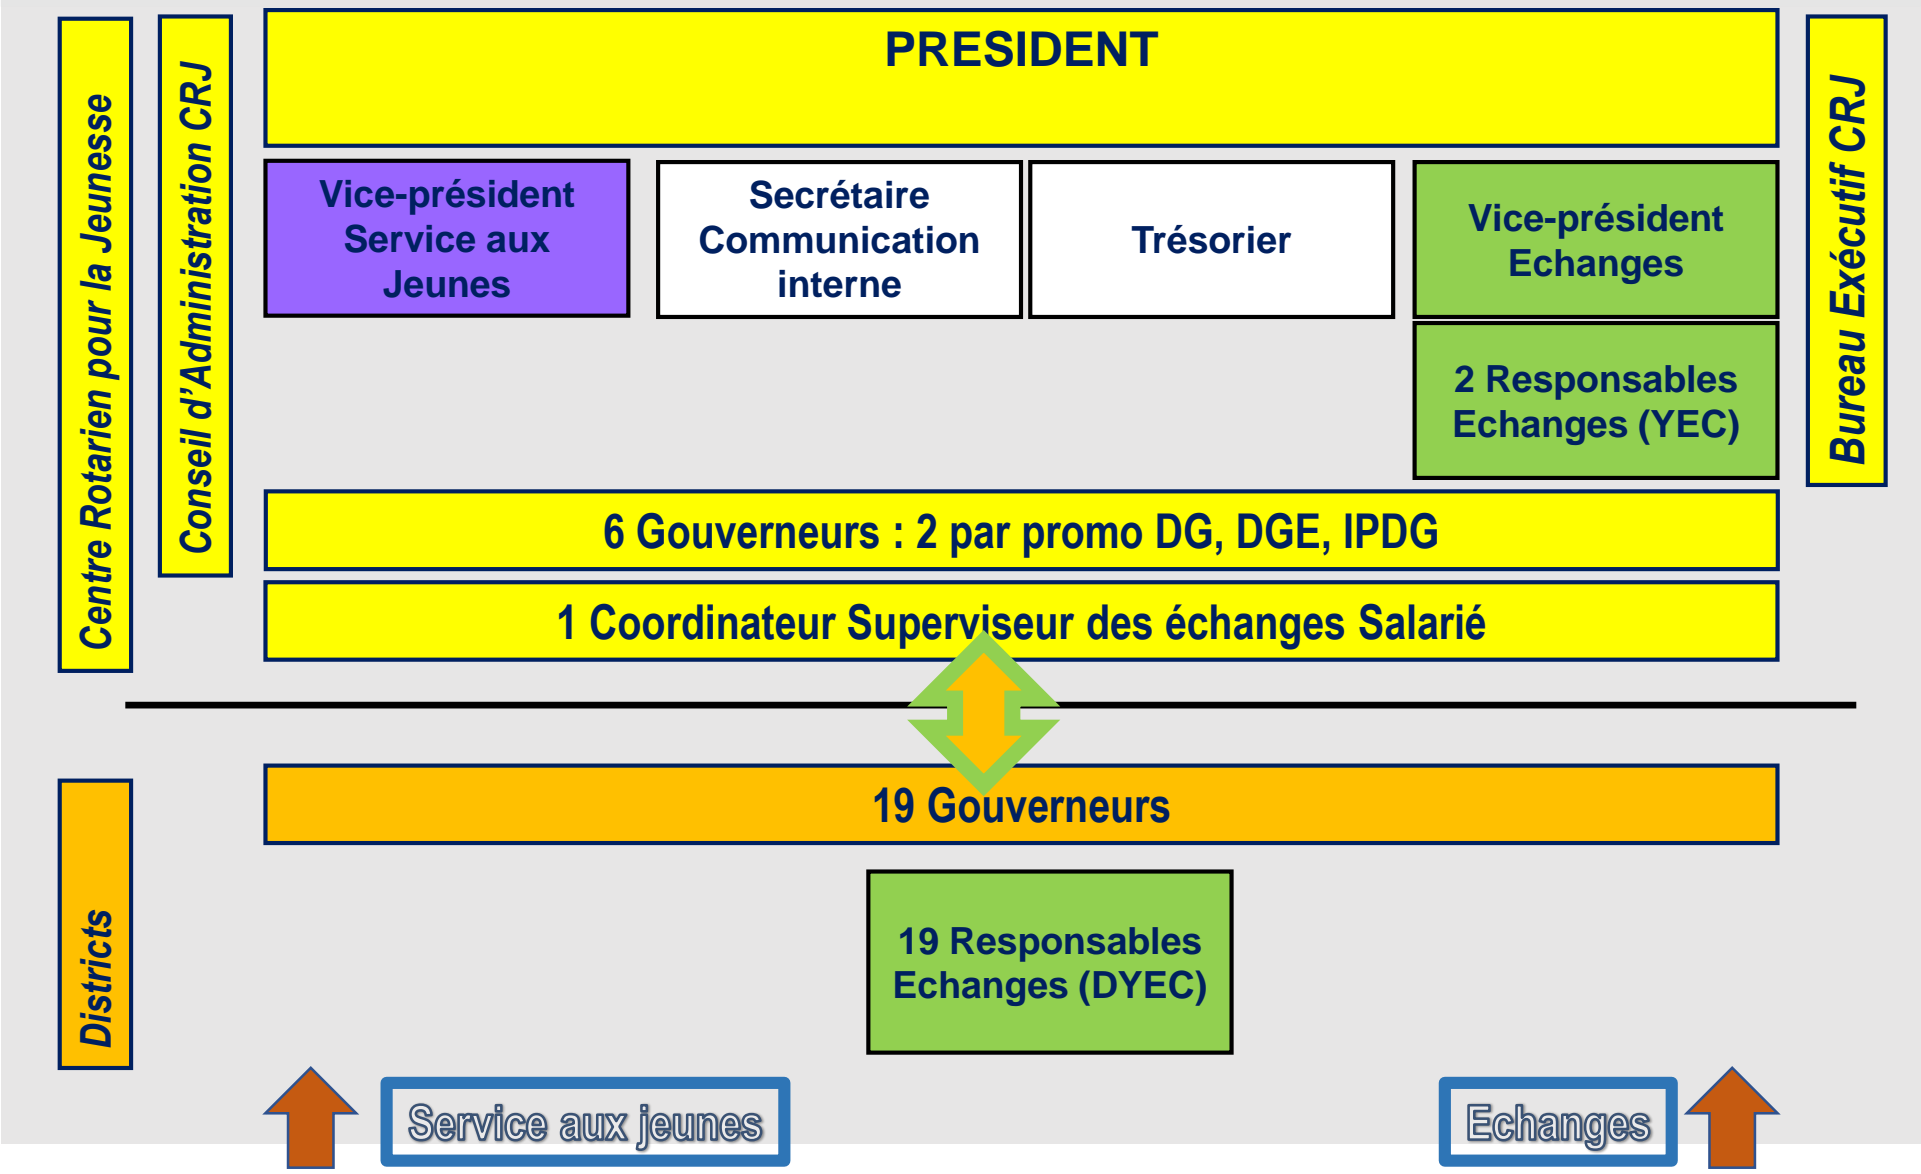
Centre Rotarien pour la Jeunesse

Conseil d'Administration CRJ

PRESIDENT

Vice-président Service aux Jeunes

Secrétaire Communication interne

Trésorier

Vice-président Echanges

2 Responsables Echanges (YEC)

Bureau Exécutif CRJ

6 Gouverneurs : 2 par promo DG, DGE, IPDG

1 Coordinateur Superviseur des échanges Salarié

Districts

19 Gouverneurs

19 Responsables Echanges (DYEC)

Service aux jeunes

Echanges